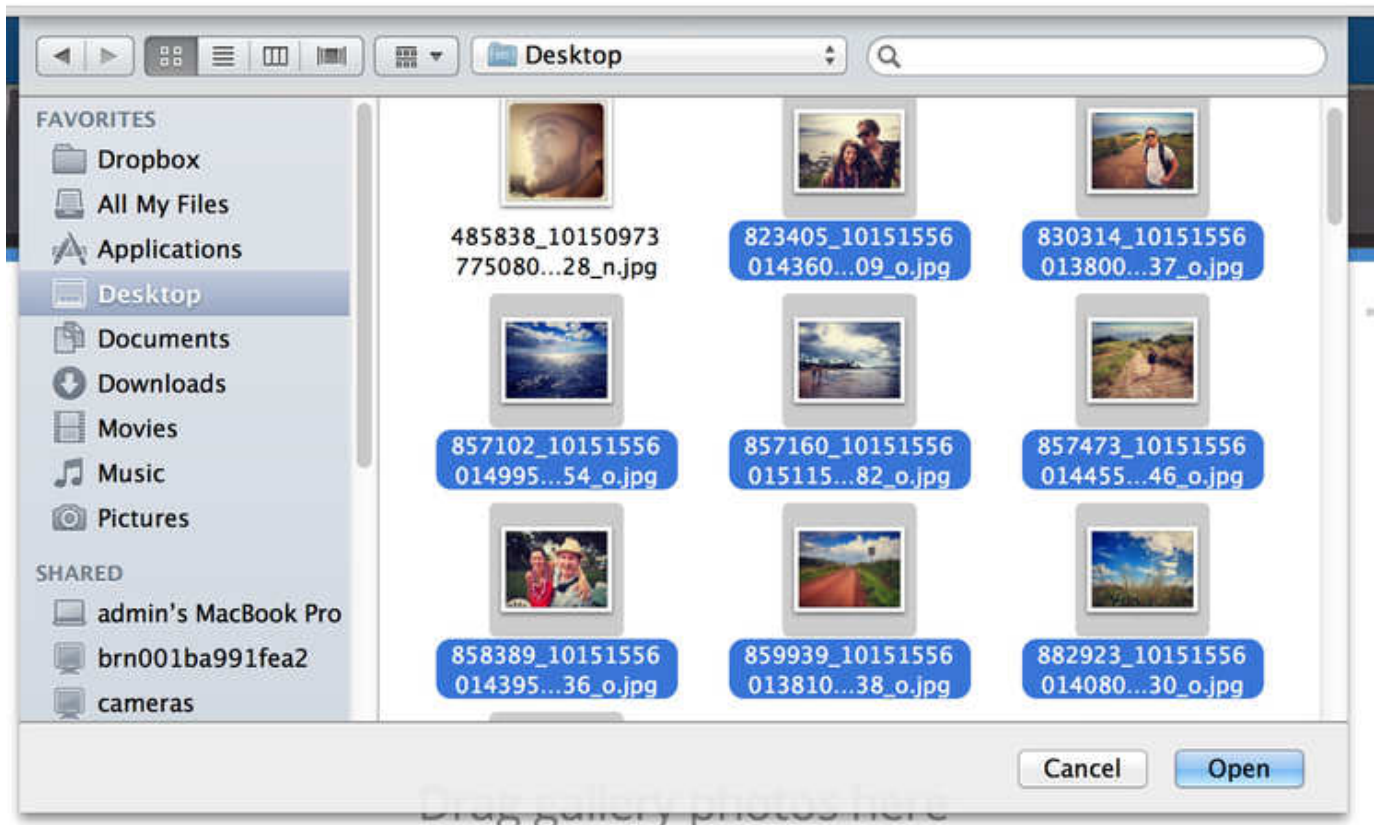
Desktop

FAVORITES
Dropbox
All My Files
Applications
Desktop
Documents
Downloads
Movies
Music
Pictures
SHARED
admin's MacBook Pro
brn001ba991fea2
cameras

485838_10150973775080...28_n.jpg
823405_10151556014360...09_o.jpg
830314_10151556013800...37_o.jpg
857102_10151556014995...54_o.jpg
857160_10151556015115...82_o.jpg
857473_10151556014455...46_o.jpg
858389_10151556014395...36_o.jpg
859939_10151556013810...38_o.jpg
882923_10151556014080...30_o.jpg

Cancel
Open

Drag gallery photos here